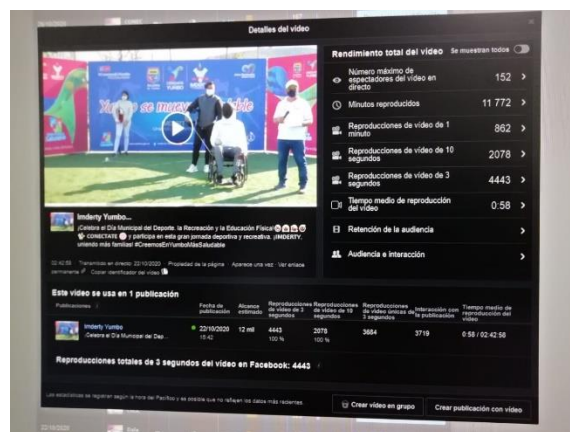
Detalles del vídeo

Imdery Yumbo...
¡Celebra el Día Municipal del Deporte, la Recreación y la Educación Física! CONÉCTATE y participa en esta gran jornada deportiva y recreativa. ¡IMDERTY, uniendo más familias! #CreemosEnYumboMásSaludable

02:42:58 · Transmitido en directo: 22/10/2020 · Propiedad de la página · Aparece una vez · Ver enlace permanente · Copiar identificador del vídeo

Rendimiento total del vídeo · Se muestran todos

| | |
|---|---|
| Número máximo de espectadores del vídeo en directo | 152 |
| Minutos reproducidos | 11 772 |
| Reproducciones de vídeo de 1 minuto | 862 |
| Reproducciones de vídeo de 10 segundos | 2078 |
| Reproducciones de vídeo de 3 segundos | 4443 |
| Tiempo medio de reproducción del vídeo | 0:58 |

Retención de la audiencia

Audiencia e interacción

Este vídeo se usa en 1 publicación

| Publicaciones | Fecha de publicación | Alcance estimado | Reproducciones de vídeo de 3 segundos | Reproducciones de vídeo de 10 segundos | Reproducciones de vídeo únicas de 3 segundos | Interacción con la publicación | Tiempo medio de reproducción del vídeo |
|---|---|---|---|---|---|---|---|
| Imdery Yumbo ¡Celebra el Día Municipal del Dep... | 22/10/2020 15:42 | 12 mil | 4443 100 % | 2078 100 % | 3684 | 3719 | 0:58 / 02:42:58 |

Reproducciones totales de 3 segundos del vídeo en Facebook: 4443

Las estadísticas se registran según la hora del Pacífico y es posible que no reflejen los datos más recientes.

Crear vídeo en grupo · Crear publicación con vídeo